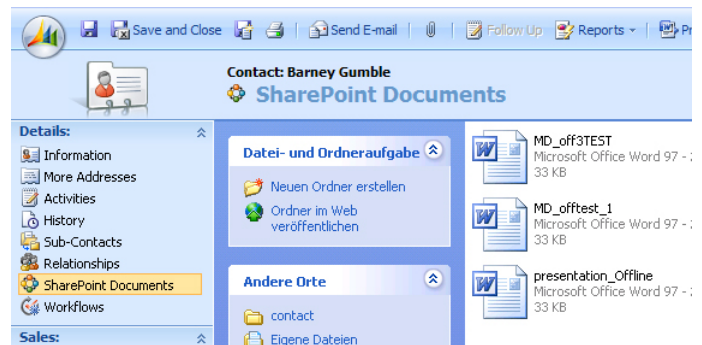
Save and Close | Send E-mail | Follow Up | Reports ▾ | Pr

Contact: Barney Gumble
SharePoint Documents

Details:
Information
More Addresses
Activities
History
Sub-Contacts
Relationships
SharePoint Documents
Workflows

Sales:

Datei- und Ordneraufgaben
Neuen Ordner erstellen
Ordner im Web veröffentlichen

Andere Orte
contact
Eigene Dateien

MD_off3TEST
Microsoft Office Word 97 - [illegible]
33 KB

MD_offtest_1
Microsoft Office Word 97 - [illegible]
33 KB

presentation_Offline
Microsoft Office Word 97 - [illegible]
33 KB